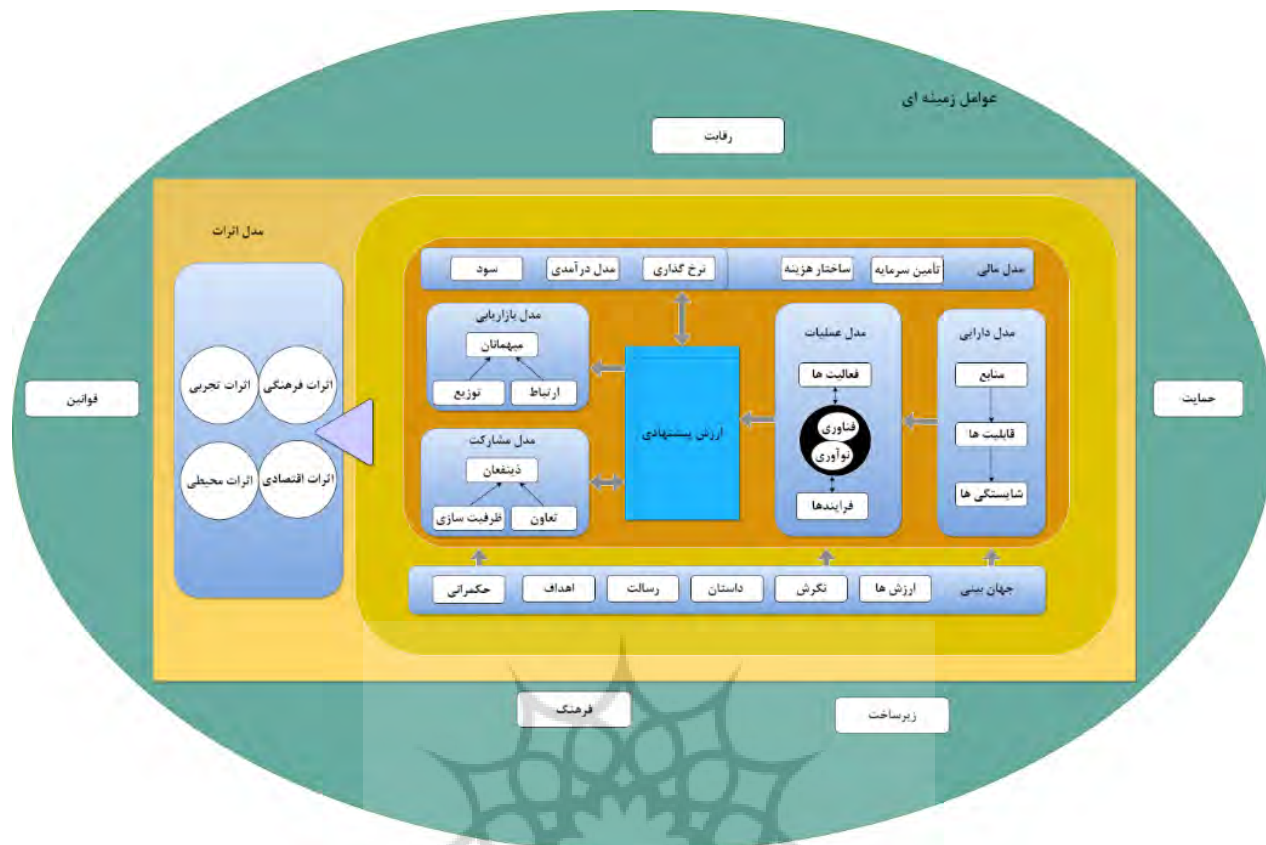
عوامل زمینه ای

رقابت

مدل اثرات

مدل مالی
تأمین سرمایه
ساختار هزینه
نرخ گذاری
مدل درآمدی
سود

مدل بازاریابی
میهمانان
ارتباط
توزیع

مدل مشارکت
ذینفعان
تعاون
ظرفیت سازی

ارزش پیشنهادی

مدل عملیات
فعالیت ها
فناوری
نوآوری
فرایندها

مدل دارایی
منابع
قابلیت ها
شایستگی ها

اثرات فرهنگی
اثرات تجربی
اثرات اقتصادی
اثرات محیطی

قوانین

حمایت

جهان بینی
ارزش ها
نگرش
داستان
رسالت
اهداف
حکمرانی

فرهنگ

زیرساخت